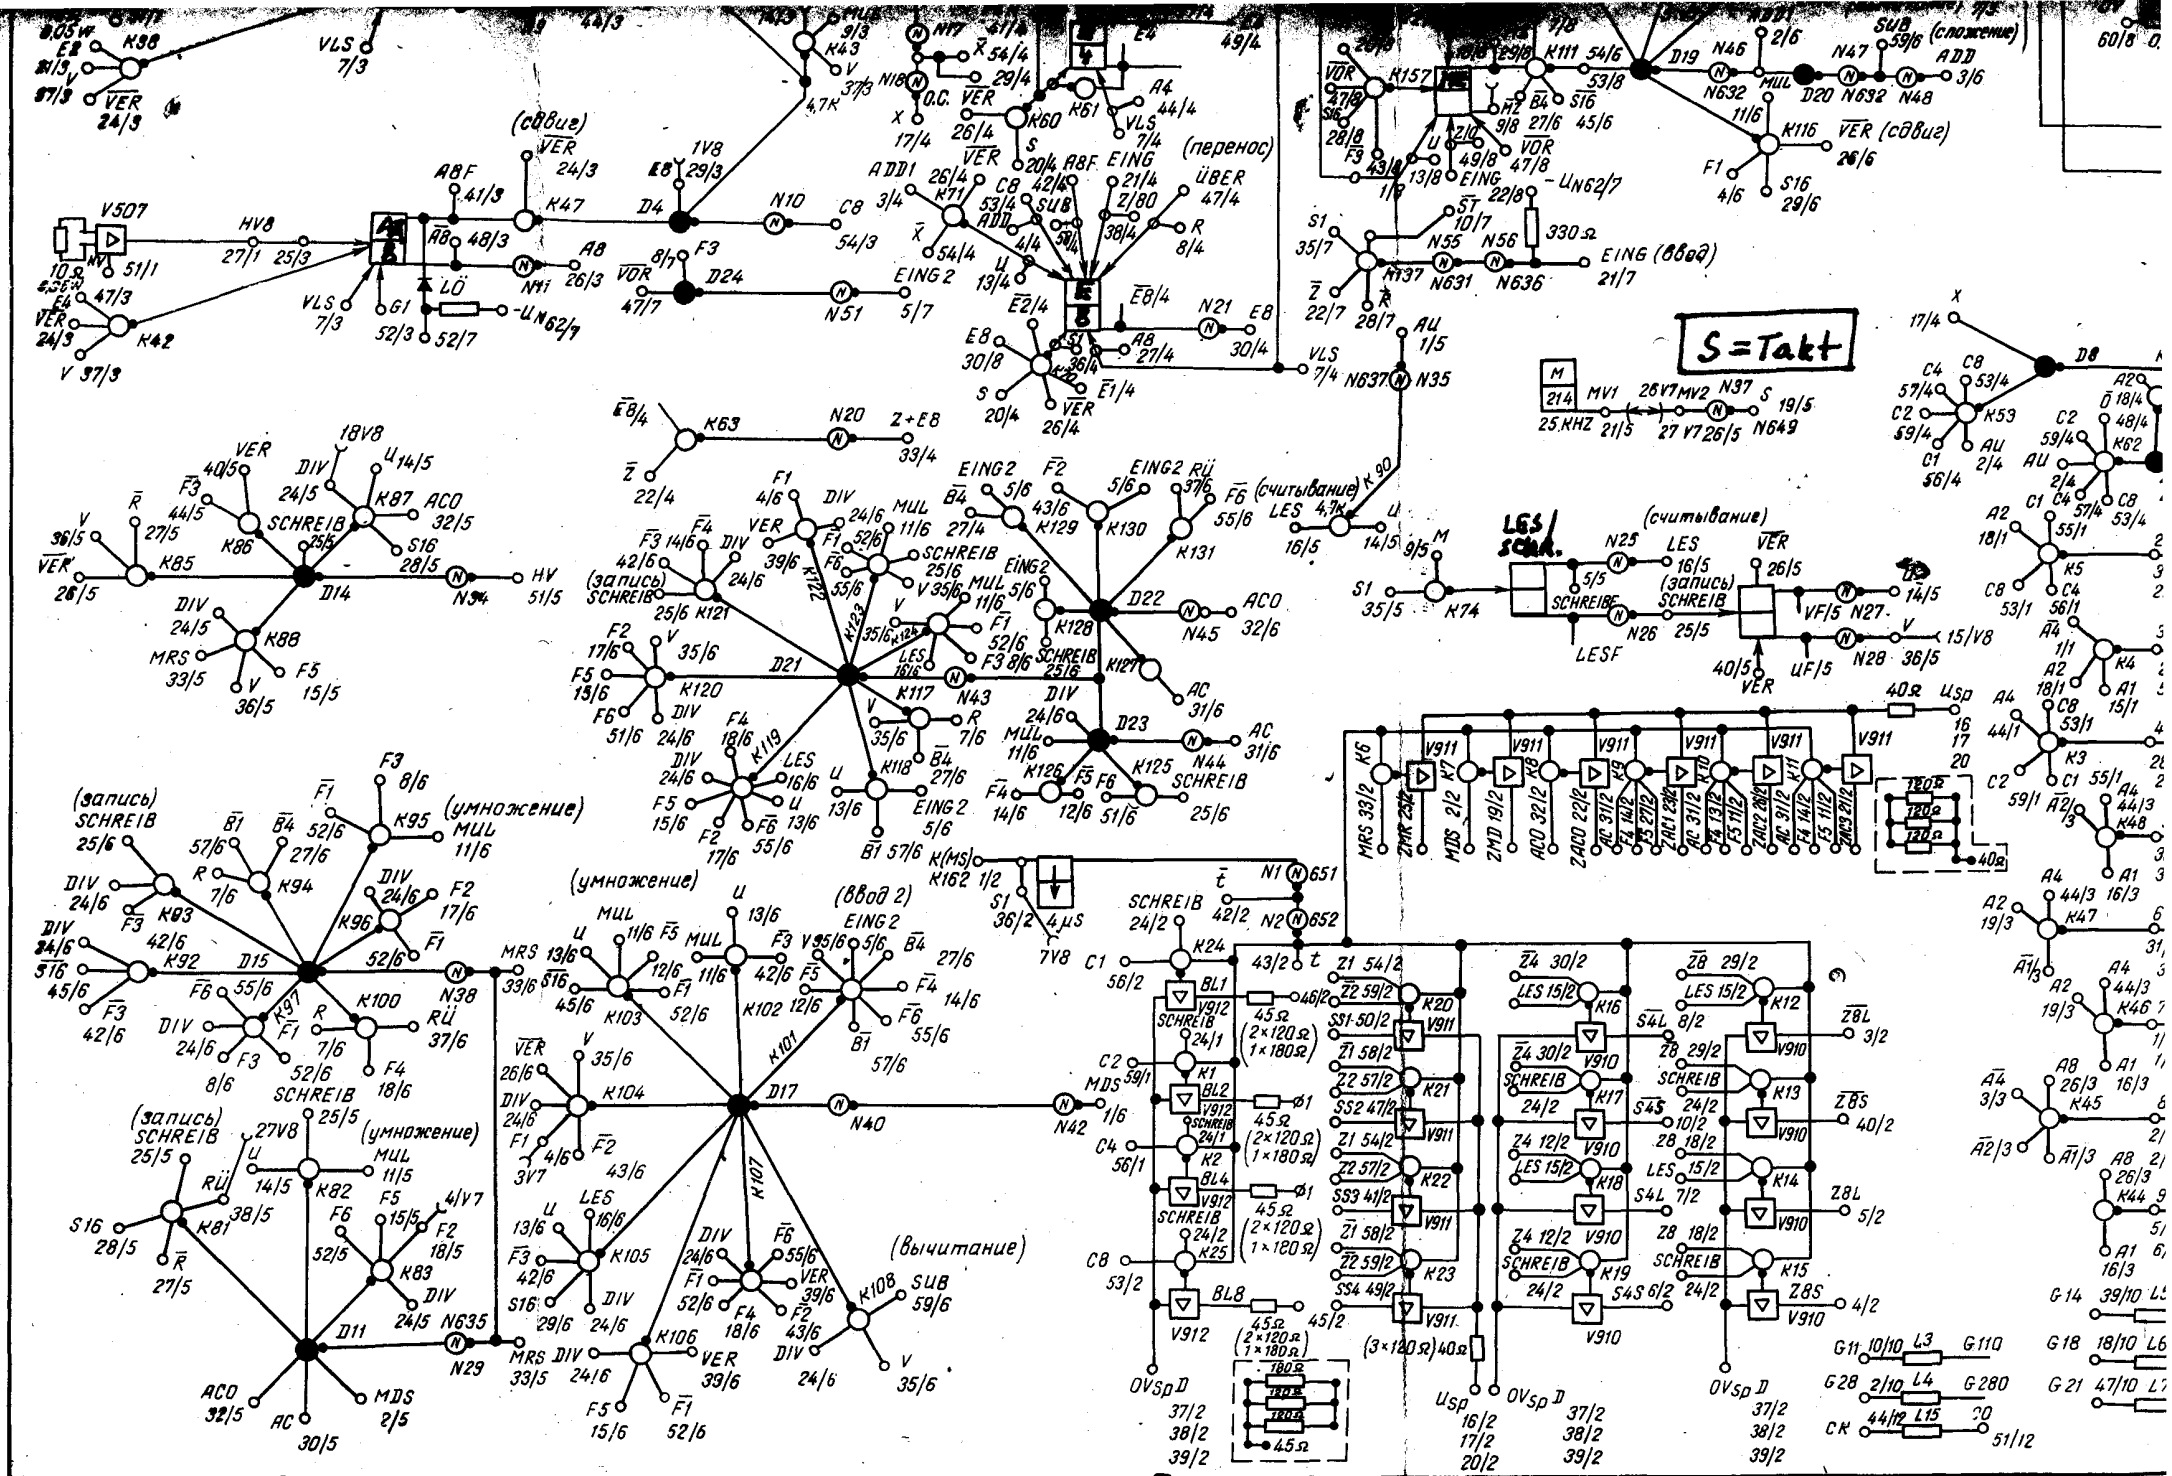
S=Takt

(сдвиг)
(перенос)
(сложение)
VER (сдвиг)
EING (ввод)
(считывание)
(считывание)
(запись)
(запись)
(умножение)
(запись)
(умножение)
(ввод 2)
(умножение)
(запись)
(вычитание)

V507
HV8
K38
K42
K43
K47
D4
N10
C8
54/3
A8
26/3
N11
D24
N51
EING 2
5/7
K60
K61
K71
K111
K157
K116
K137
N55
N56
N631
N636
330 Ω
D19
N46
N632
D20
N47
N48
ADD
3/6
SUB
59/6
N637
N35
AU
1/5
M
214
25 KHZ
MV1
MV2
N37
N649
K53
D8
K62
K63
N20
Z+E8
33/4
K85
K86
K87
D14
N34
HV
51/5
K88
K121
K122
K123
K124
K120
D21
K117
N43
K118
K119
D22
K128
K127
D23
K129
K130
K131
N45
ACO
32/6
N44
AC
31/6
K125
K126
K90
LES
K74
LES/ SCHR.
N25
N26
N27
N28
VF/5
UF/5
LESF
40Ω
Usp
K6
K7
K8
K9
K10
K11
V911
MRS 33/2
MDS 2/2
ZMD 19/2
ACO 32/2
ZACO 22/2
N1
N2
651
652
K(MS)
K162
4 µS
7V8
K95
K94
K93
K92
D15
K96
K97
K100
N38
MRS
33/6
K103
K102
K101
D17
N40
N42
MDS
1/6
K104
K105
K106
K107
K108
SUB
59/6
K82
K81
K83
D11
N635
N29
MRS
33/5
ACO
32/5
AC
30/5
MDS
2/5
SCHREIB
K24
BL1
V912
45Ω
(2×120Ω)
(1×180Ω)
K1
BL2
K2
BL4
K25
BL8
K20
K21
K22
K23
V911
K16
K17
K18
K19
V910
K12
K13
K14
K15
Z8L
3/2
Z8S
40/2
Z8L
5/2
Z8S
4/2
OVsp D
37/2
38/2
39/2
Usp
16/2
17/2
20/2
(3×120Ω) 40Ω
G11
10/10
L3
G110
G28
2/10
L4
G280
CK
44/12
L15
51/12
G14
39/10
G18
18/10
G21
47/10
K5
K4
K3
K48
K47
K46
K45
K44
120Ω
40Ω